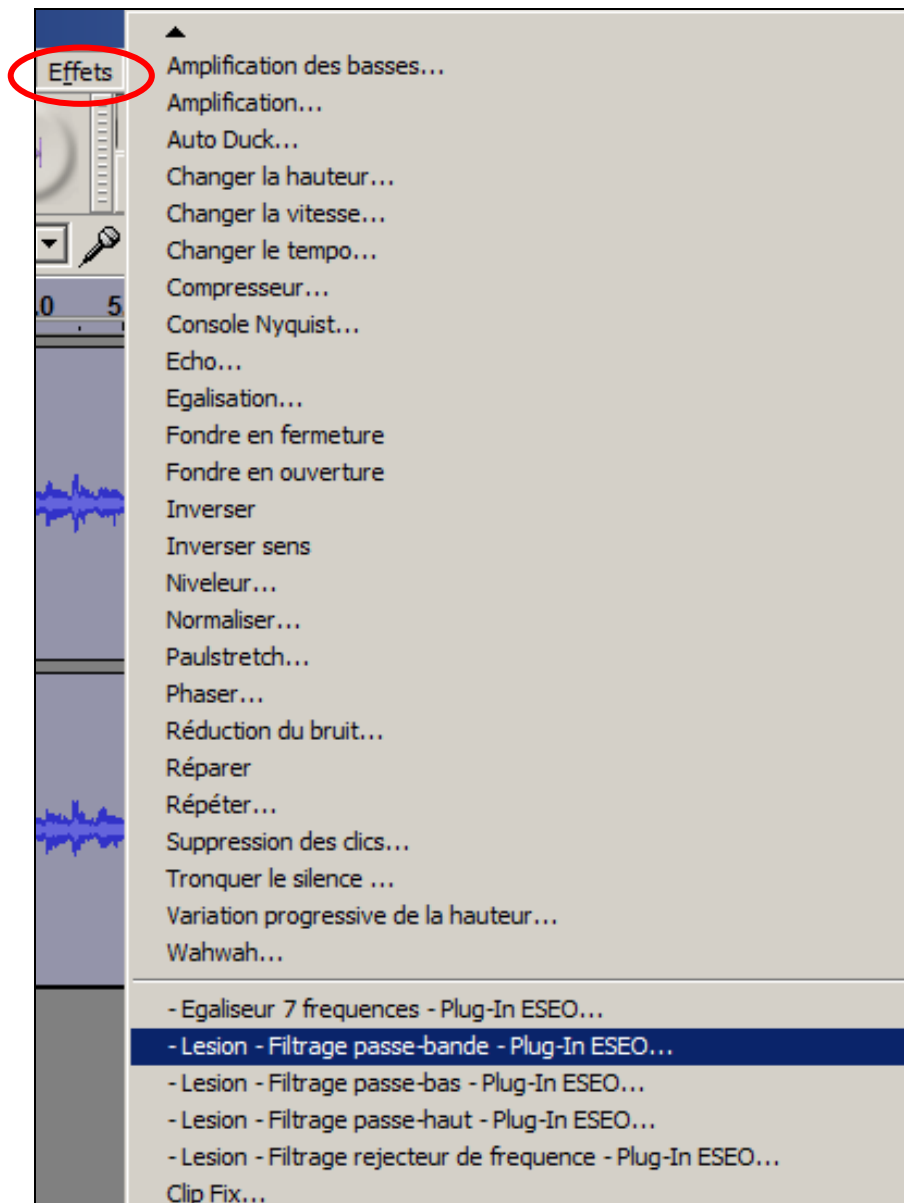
Effets

.0 5

Amplification des basses...
Amplification...
Auto Duck...
Changer la hauteur...
Changer la vitesse...
Changer le tempo...
Compresseur...
Console Nyquist...
Echo...
Egalisation...
Fondre en fermeture
Fondre en ouverture
Inverser
Inverser sens
Niveleur...
Normaliser...
Paulstretch...
Phaser...
Réduction du bruit...
Réparer
Répéter...
Suppression des clics...
Tronquer le silence ...
Variation progressive de la hauteur...
Wahwah...

- Egaliseur 7 frequences - Plug-In ESEO...
- Lesion - Filtrage passe-bande - Plug-In ESEO...
- Lesion - Filtrage passe-bas - Plug-In ESEO...
- Lesion - Filtrage passe-haut - Plug-In ESEO...
- Lesion - Filtrage rejecteur de frequence - Plug-In ESEO...
Clip Fix...